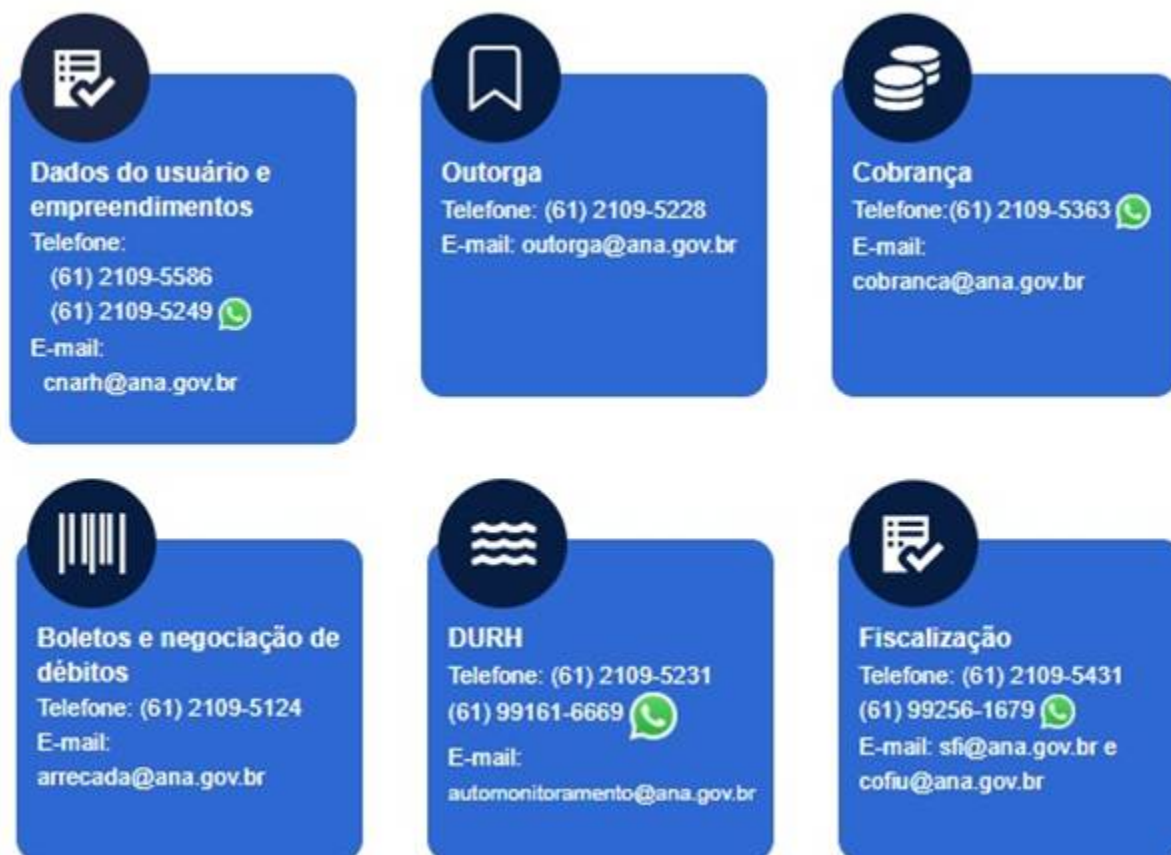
Dados do usuário e empreendimentos
Telefone:
(61) 2109-5586
(61) 2109-5249
E-mail:
cnarh@ana.gov.br

Outorga
Telefone: (61) 2109-5228
E-mail: outorga@ana.gov.br

Cobrança
Telefone:(61) 2109-5363
E-mail:
cobranca@ana.gov.br

Boletos e negociação de débitos
Telefone: (61) 2109-5124
E-mail:
arrecada@ana.gov.br

DURH
Telefone: (61) 2109-5231
(61) 99161-6669
E-mail:
automonitoramento@ana.gov.br

Fiscalização
Telefone: (61) 2109-5431
(61) 99256-1679
E-mail: sfi@ana.gov.br e cofiu@ana.gov.br